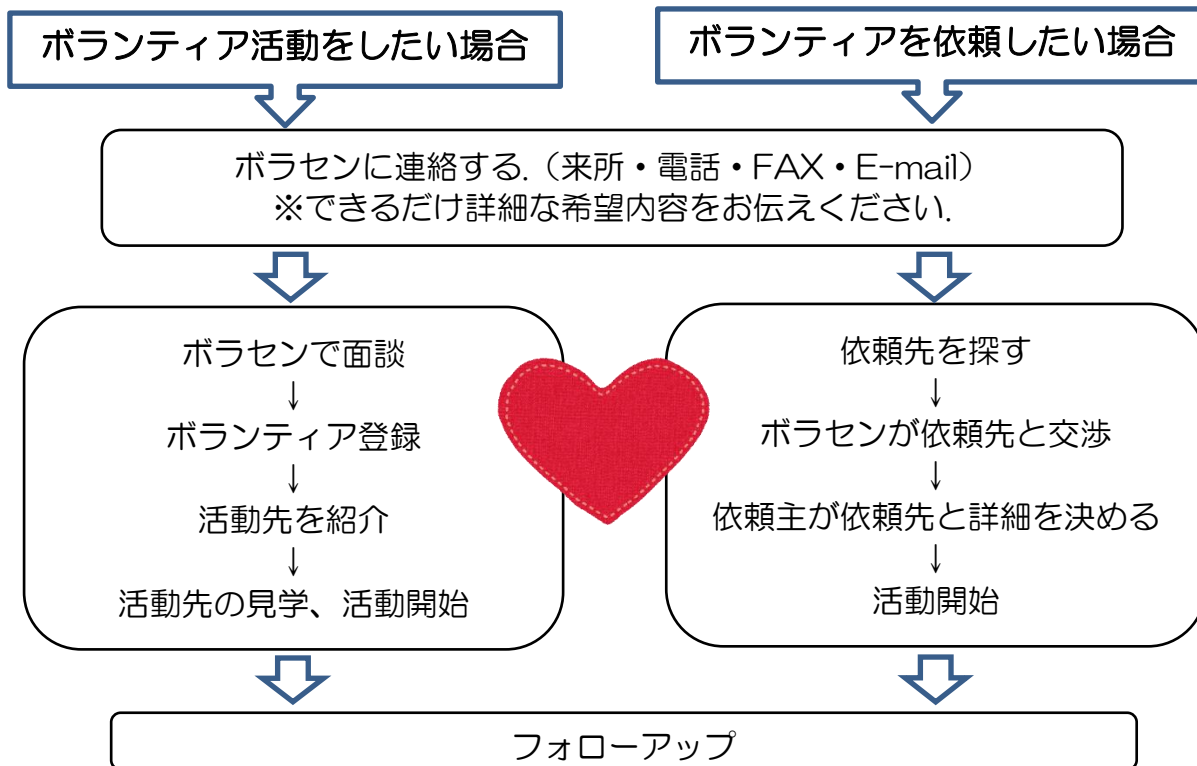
ボランティア活動をしたい場合

ボランティアを依頼したい場合

ボラセンに連絡する.（来所・電話・FAX・E-mail）
※できるだけ詳細な希望内容をお伝えください.

ボラセンで面談
↓
ボランティア登録
↓
活動先を紹介
↓
活動先の見学、活動開始

依頼先を探す
↓
ボラセンが依頼先と交渉
↓
依頼主が依頼先と詳細を決める
↓
活動開始

フォローアップ